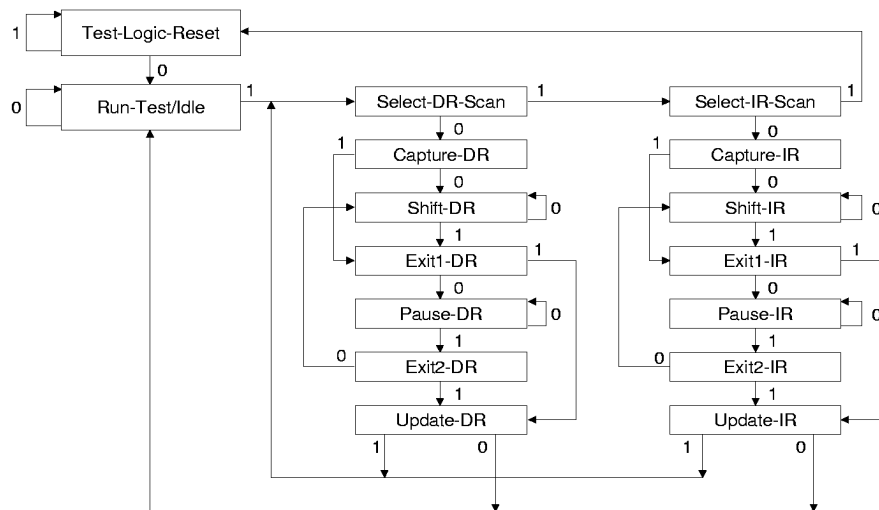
1
Test-Logic-Reset
0
0
Run-Test/Idle
1
Select-DR-Scan
1
Select-IR-Scan
1
0
0
1
Capture-DR
1
Capture-IR
0
0
Shift-DR
0
Shift-IR
0
1
1
Exit1-DR
1
Exit1-IR
1
0
0
Pause-DR
0
Pause-IR
0
1
1
0
Exit2-DR
0
Exit2-IR
1
1
Update-DR
Update-IR
1
0
1
0